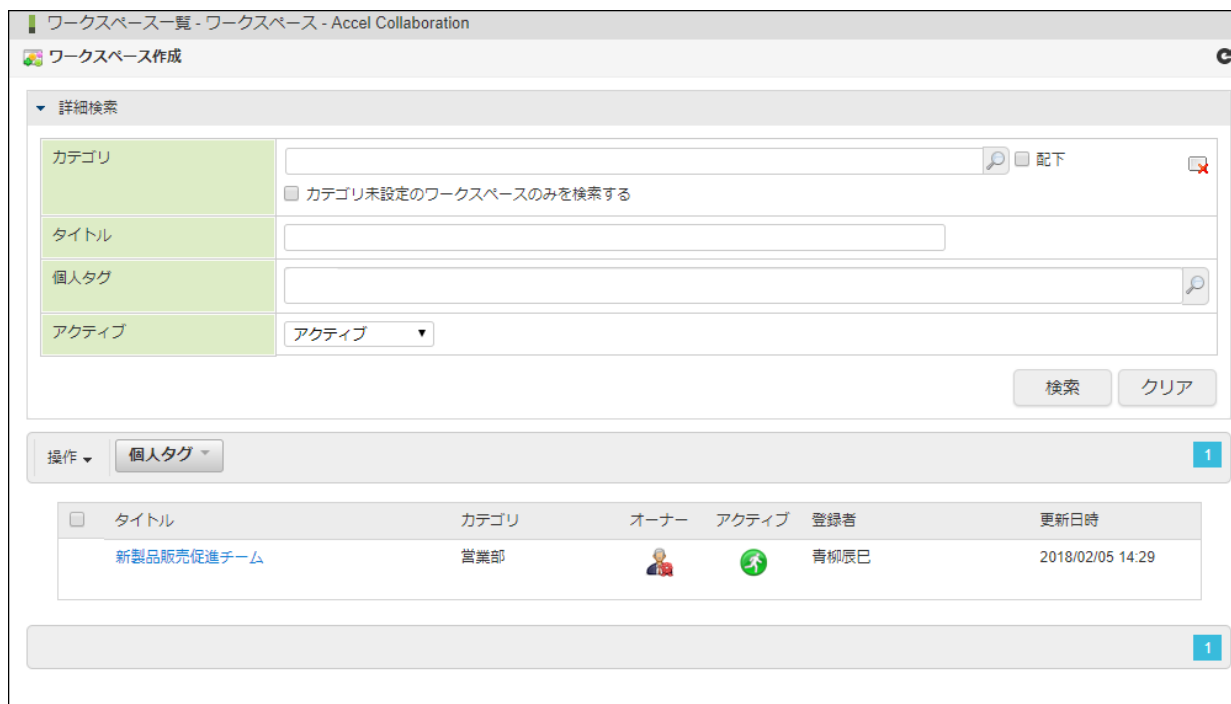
ワークスペース一覧 - ワークスペース - Accel Collaboration

ワークスペース作成

詳細検索

| カテゴリ | 配下 カテゴリ未設定のワークスペースのみを検索する |
|---|---|
| タイトル | |
| 個人タグ | |
| アクティブ | アクティブ |

検索 クリア

操作 個人タグ 1

| | タイトル | カテゴリ | オーナー | アクティブ | 登録者 | 更新日時 |
|---|---|---|---|---|---|---|
| | 新製品販売促進チーム | 営業部 | | | 青柳辰巳 | 2018/02/05 14:29 |

1